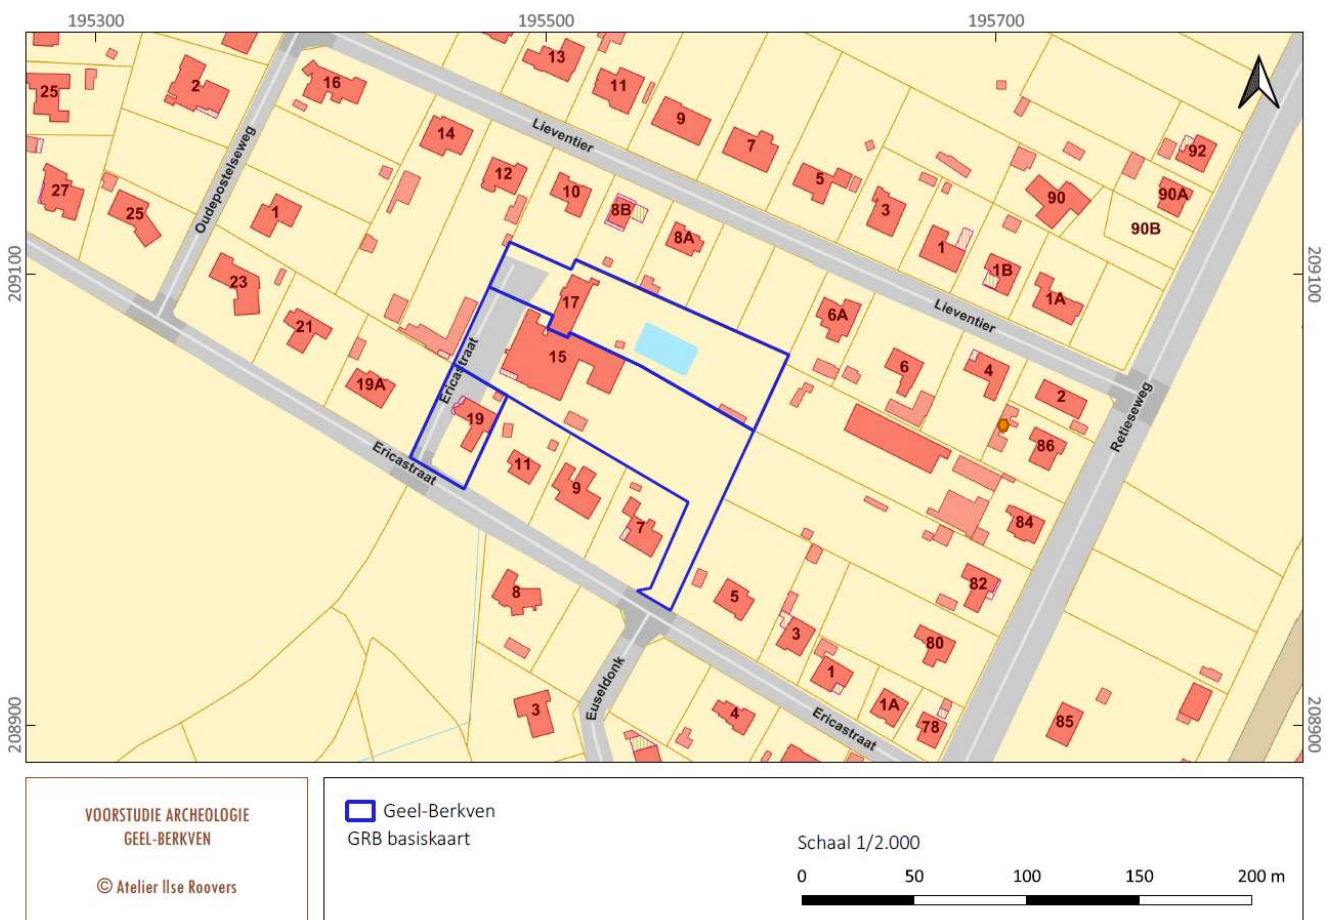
195300
195500
195700

209100
209100
208900
208900

13
11
9
7
5
3
1
1B
1A
92
90
90A
90B
25
2
16
14
12
10
8B
8A
27
25
1
23
21
19A
17
15
6A
6
4
2
86
84
82
80
19
11
9
7
8
5
3
1
1A
78
85
3
4

Lieventier
Lieventier
Oudepostelseweg
Ericastraat
Ericastraat
Ericastraat
Retieseweg
Euseldonk

VOORSTUDIE ARCHEOLOGIE
GEEL-BERKVEN

© Atelier Ilse Roovers

Geel-Berkven
GRB basiskaart

Schaal 1/2.000
0 50 100 150 200 m